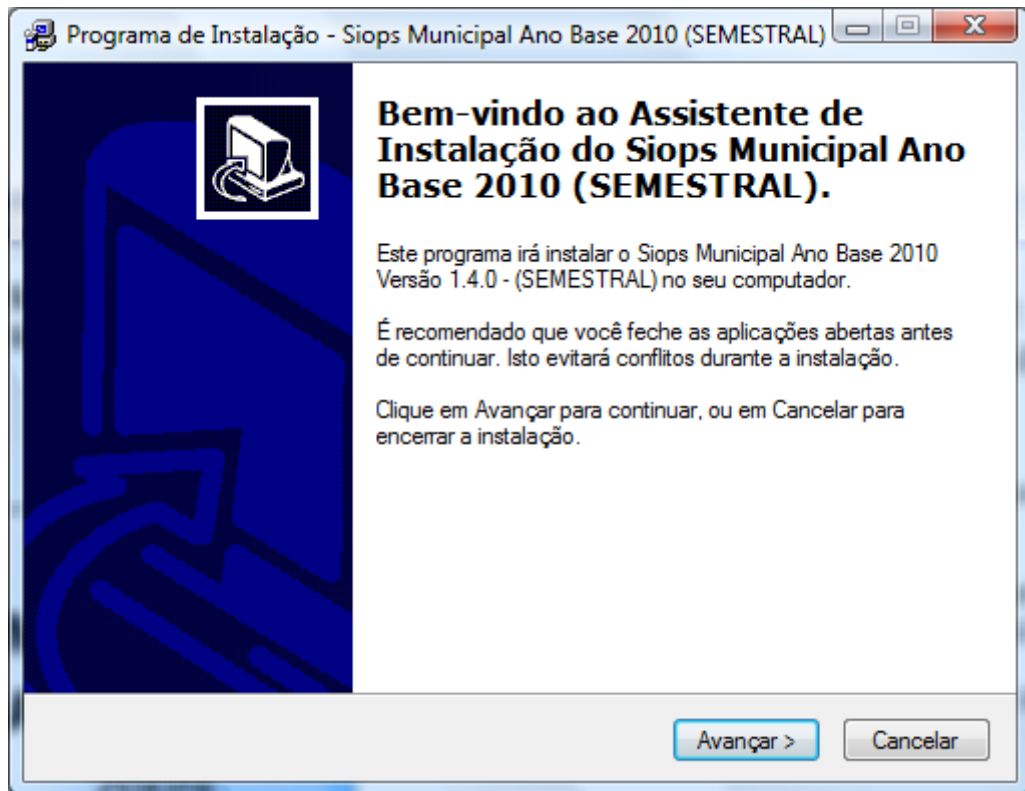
Programa de Instalação - Siops Municipal Ano Base 2010 (SEMESTRAL)

Bem-vindo ao Assistente de Instalação do Siops Municipal Ano Base 2010 (SEMESTRAL).

Este programa irá instalar o Siops Municipal Ano Base 2010 Versão 1.4.0 - (SEMESTRAL) no seu computador.

É recomendado que você feche as aplicações abertas antes de continuar. Isto evitará conflitos durante a instalação.

Clique em Avançar para continuar, ou em Cancelar para encerrar a instalação.

Avançar >
Cancelar